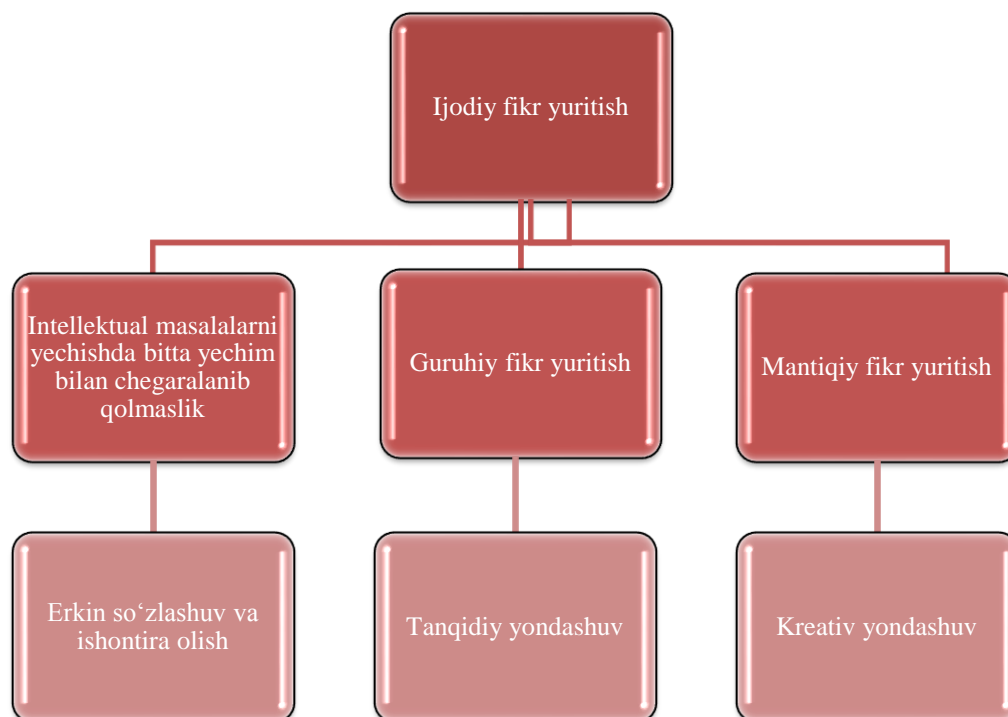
Ijodiy fikr yuritish

Intellektual masalalarni yechishda bitta yechim bilan chegaralanib qolmaslik

Guruhiy fikr yuritish

Mantiqiy fikr yuritish

Erkin so‘zlashuv va ishontira olish

Tanqidiy yondashuv

Kreativ yondashuv